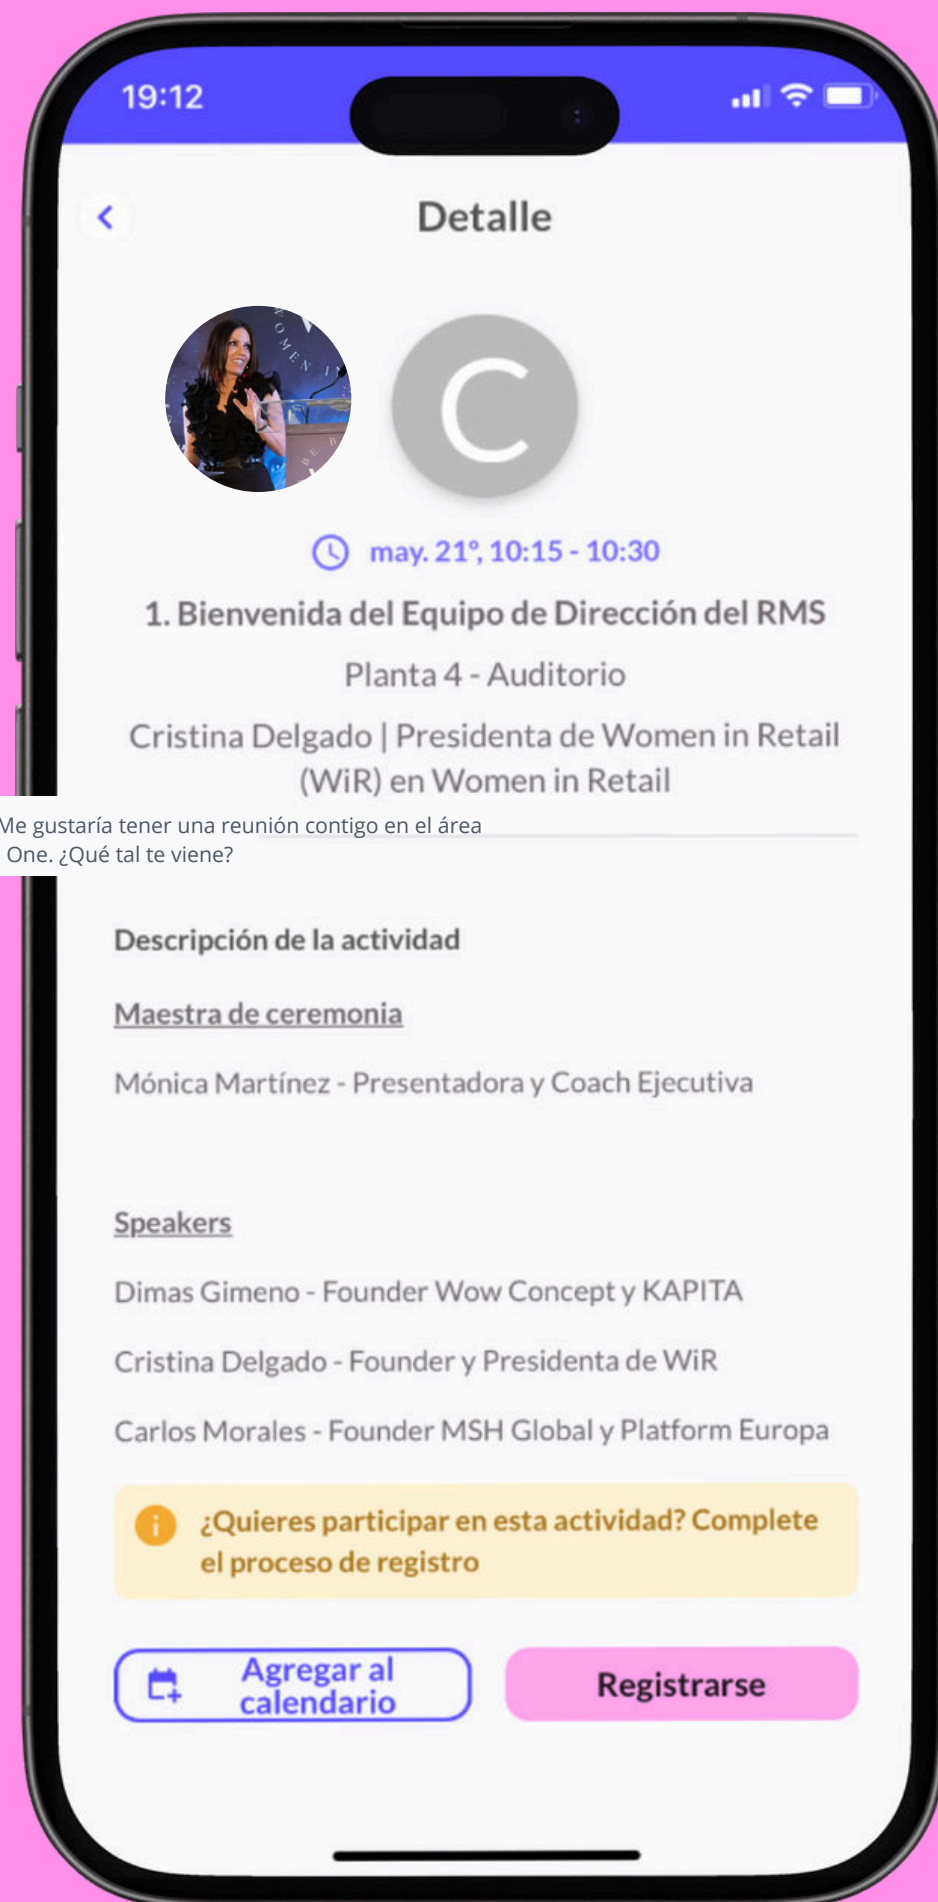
19:12

Detalle

C

may. 21°, 10:15 - 10:30

1. Bienvenida del Equipo de Dirección del RMS

Planta 4 - Auditorio

Cristina Delgado | Presidenta de Women in Retail (WiR) en Women in Retail

Me gustaría tener una reunión contigo en el área One. ¿Qué tal te viene?

Descripción de la actividad

Maestra de ceremonia

Mónica Martínez - Presentadora y Coach Ejecutiva

Speakers

Dimas Gimeno - Founder Wow Concept y KAPITA

Cristina Delgado - Founder y Presidenta de WiR

Carlos Morales - Founder MSH Global y Platform Europa

¿Quieres participar en esta actividad? Complete el proceso de registro

Agregar al calendario

Registrarse